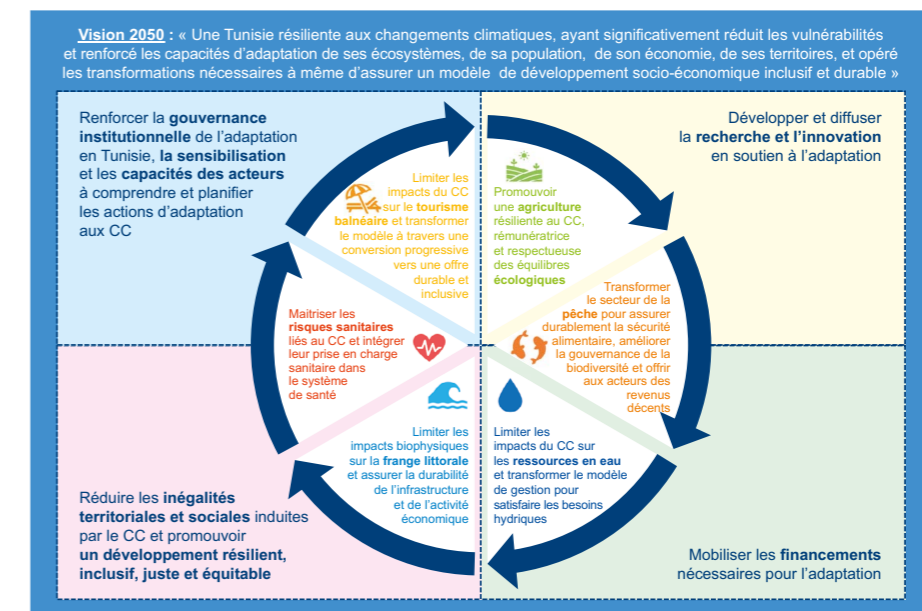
Vision 2050 : « Une Tunisie résiliente aux changements climatiques, ayant significativement réduit les vulnérabilités et renforcé les capacités d'adaptation de ses écosystèmes, de sa population, de son économie, de ses territoires, et opéré les transformations nécessaires à même d'assurer un modèle de développement socio-économique inclusif et durable »

Renforcer la gouvernance institutionnelle de l'adaptation en Tunisie, la sensibilisation et les capacités des acteurs à comprendre et planifier les actions d'adaptation aux CC

Développer et diffuser la recherche et l'innovation en soutien à l'adaptation

Limiter les impacts du CC sur le tourisme balnéaire et transformer le modèle à travers une conversion progressive vers une offre durable et inclusive

Promouvoir une agriculture résiliente au CC, rémunératrice et respectueuse des équilibres écologiques

Maitriser les risques sanitaires liés au CC et intégrer leur prise en charge sanitaire dans le système de santé

Transformer le secteur de la pêche pour assurer durablement la sécurité alimentaire, améliorer la gouvernance de la biodiversité et offrir aux acteurs des revenus décents

Limiter les impacts biophysiques sur la frange littorale et assurer la durabilité de l'infrastructure et de l'activité économique

Limiter les impacts du CC sur les ressources en eau et transformer le modèle de gestion pour satisfaire les besoins hydriques

Réduire les inégalités territoriales et sociales induites par le CC et promouvoir un développement résilient, inclusif, juste et équitable

Mobiliser les financements nécessaires pour l'adaptation